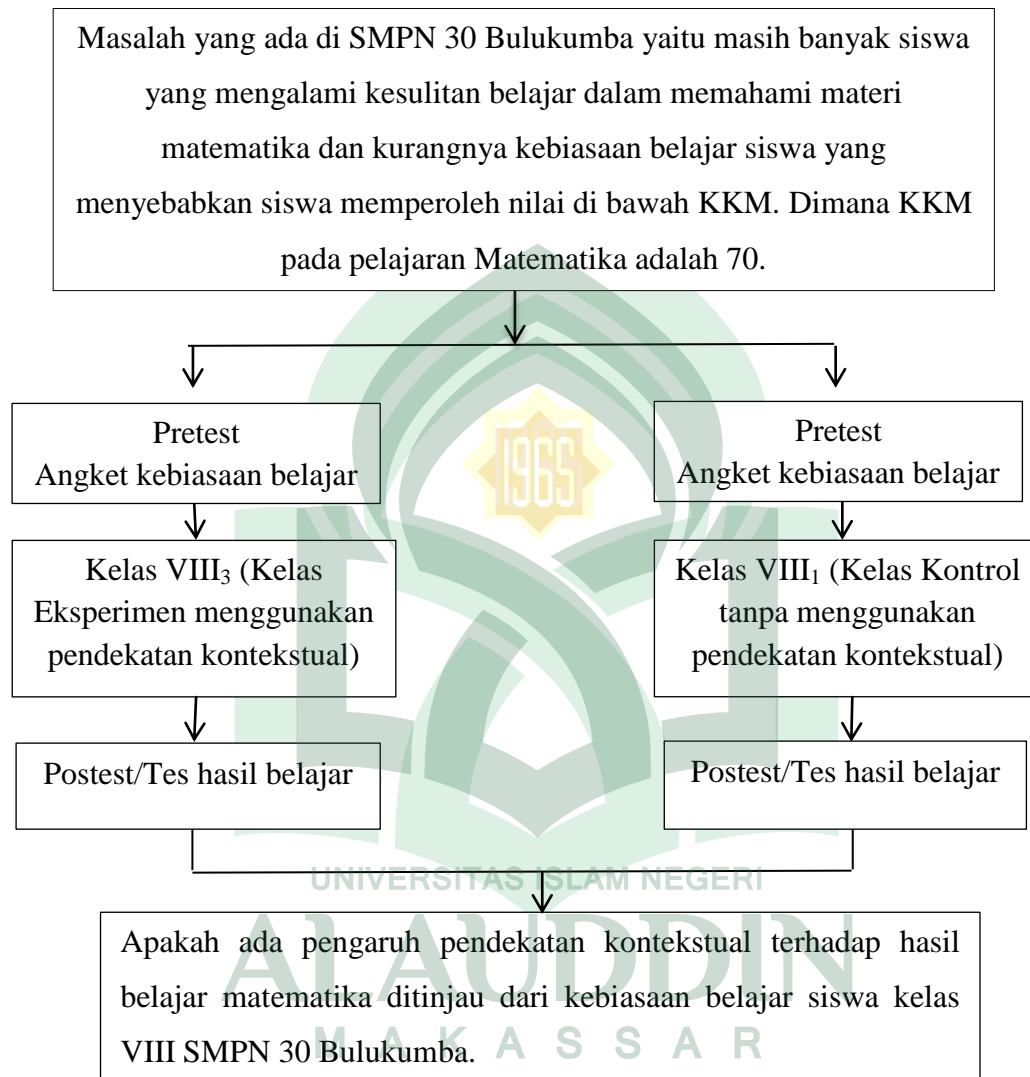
Masalah yang ada di SMPN 30 Bulukumba yaitu masih banyak siswa yang mengalami kesulitan belajar dalam memahami materi matematika dan kurangnya kebiasaan belajar siswa yang menyebabkan siswa memperoleh nilai di bawah KKM. Dimana KKM pada pelajaran Matematika adalah 70.

1965

Pretest
Angket kebiasaan belajar

Pretest
Angket kebiasaan belajar

Kelas VIII$_3$ (Kelas Eksperimen menggunakan pendekatan kontekstual)

Kelas VIII$_1$ (Kelas Kontrol tanpa menggunakan pendekatan kontekstual)

Postest/Tes hasil belajar

Postest/Tes hasil belajar

UNIVERSITAS ISLAM NEGERI

ALAUDDIN

Apakah ada pengaruh pendekatan kontekstual terhadap hasil belajar matematika ditinjau dari kebiasaan belajar siswa kelas VIII SMPN 30 Bulukumba.

MAKASSAR